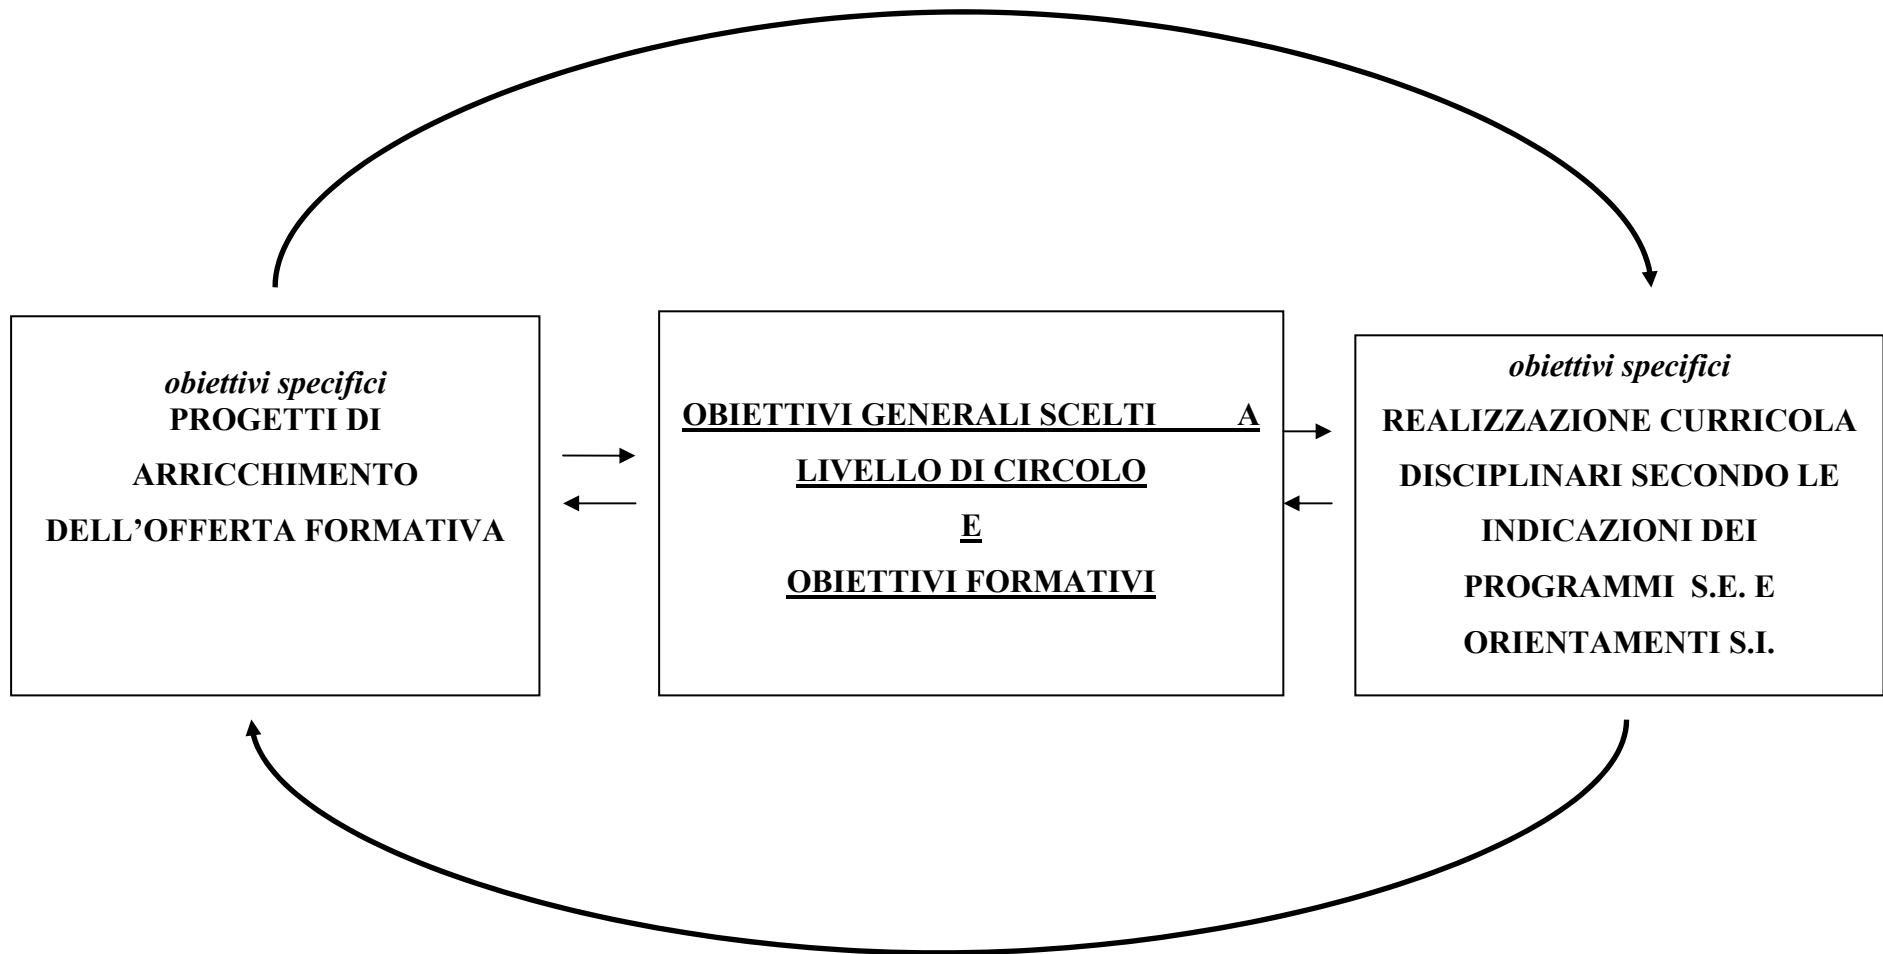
obiettivi specifici
PROGETTI DI ARRICCHIMENTO DELL'OFFERTA FORMATIVA

OBIETTIVI GENERALI SCELTI A LIVELLO DI CIRCOLO
E
OBIETTIVI FORMATIVI

obiettivi specifici
REALIZZAZIONE CURRICOLA DISCIPLINARI SECONDO LE INDICAZIONI DEI PROGRAMMI S.E. E ORIENTAMENTI S.I.